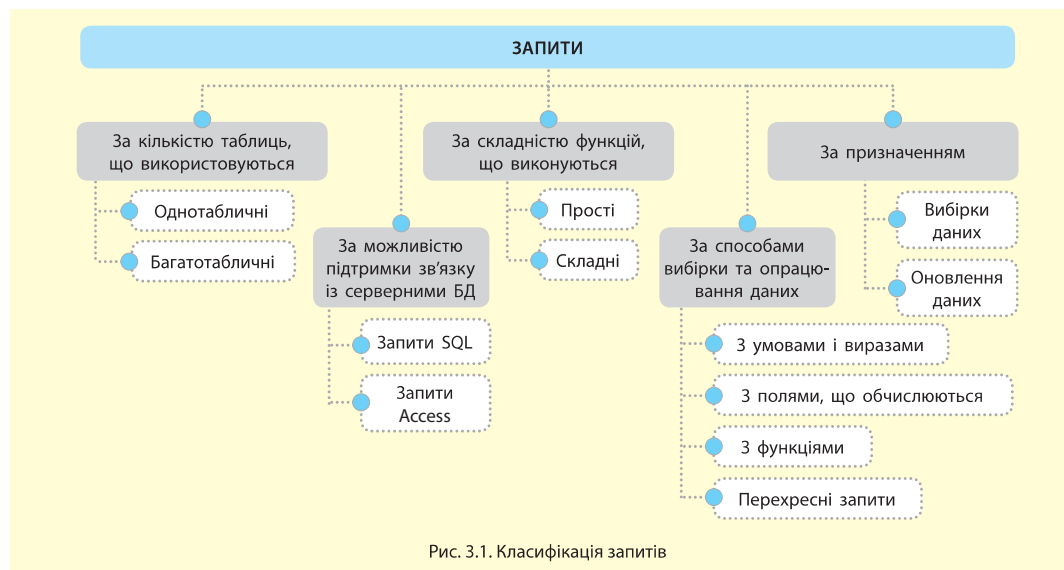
ЗАПИТИ

За кількістю таблиць, що використовуються

Однотабличні

Багатотабличні

За можливістю підтримки зв'язку із серверними БД

Запити SQL

Запити Access

За складністю функцій, що виконуються

Прості

Складні

За способами вибірки та опрацювання даних

З умовами і виразами

З полями, що обчислюються

З функціями

Перехресні запити

За призначенням

Вибірки даних

Оновлення даних

Рис. 3.1. Класифікація запитів